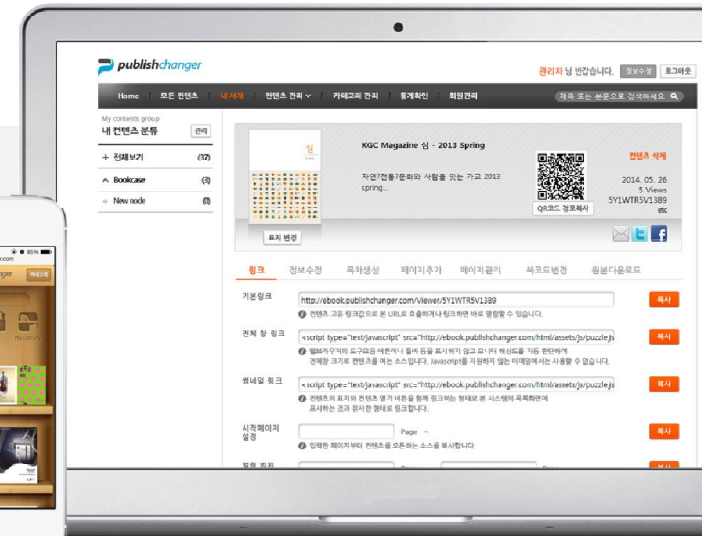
publishchanger

관리자 님 반갑습니다. 정보수정 로그아웃

Home 모든 컨텐츠 내서재 컨텐츠 관리 카테고리 관리 통계확인 회원관리 제목 또는 본문으로 검색하세요

My contents group
내 컨텐츠 분류 관리

+ 전체보기 (37)
^ Bookcase (3)
+ New node (0)

표지 변경

KGC Magazine 심 - 2013 Spring

자연?전통?문화와 사람을 잇는 가교 2013 spring...

QR코드 정보복사

컨텐츠 삭제

2014. 05. 26
5 Views
5Y1WTR5V1389
etc

링크 정보수정 목차생성 페이지추가 페이지편집 북코드변경 원본다운로드

기본링크 http://ebook.publishchanger.com/Viewer/5Y1WTR5V1389 복사
컨텐츠 고유 링크값으로 본 URL로 호출하거나 링크하면 바로 열람할 수 있습니다.

전체 창 링크 <script type="text/javascript" src="http://ebook.publishchanger.com/html/assets/js/puzzle.js 복사
웹페이지에 도구없음 버튼이나 툴바 등을 표시하지 않고 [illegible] 컨텐츠를 여는 소스입니다. Javascript를 지원하지 않는 이메일에서는 사용할 수 없습니다.

썸네일 링크 <script type="text/javascript" src="http://ebook.publishchanger.com/html/assets/js/puzzle.js 복사
컨텐츠의 표지와 컨텐츠 열기 버튼을 함께 링크하는 형태로 본 시스템의 목록화면에 표시하는 것과 유사한 형태로 링크합니다.

시작페이지 설정 Page ~ 복사
입력한 페이지부터 컨텐츠를 오픈하는 소스를 복사합니다

My Library